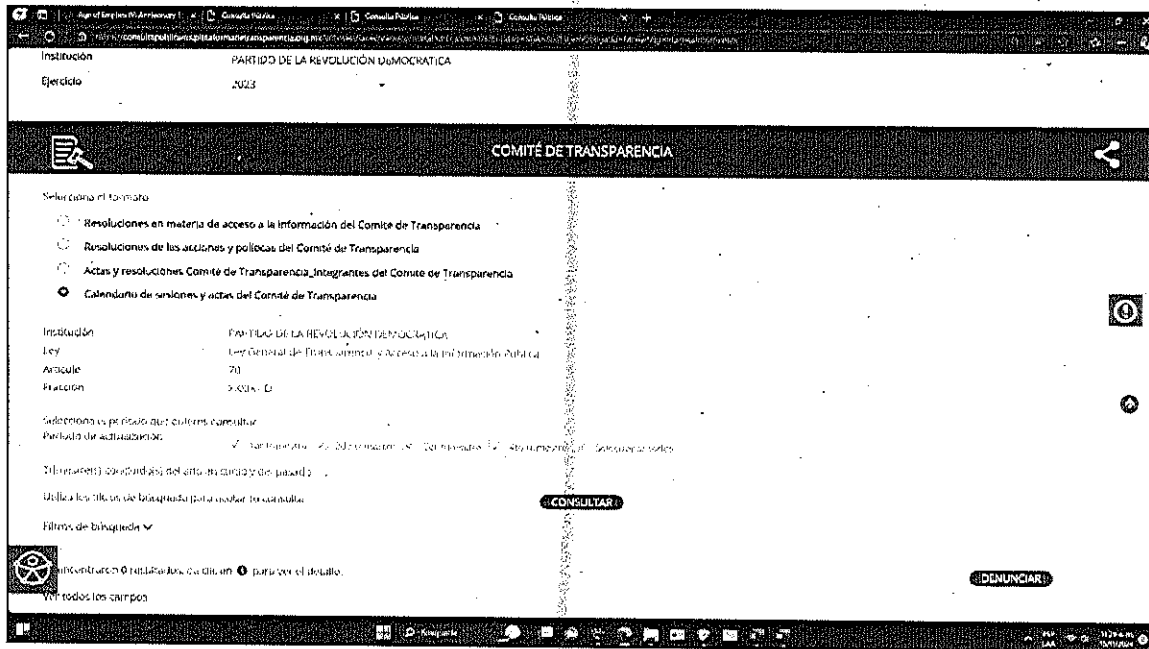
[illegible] | Consulta Pública | Consulta Pública | Consulta Pública

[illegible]consultapublicamx.plataformadetransparencia.org.mx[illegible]

Institución PARTIDO DE LA REVOLUCIÓN DEMOCRÁTICA

Ejercicio 2023

COMITÉ DE TRANSPARENCIA

Selecciona el formato

Resoluciones en materia de acceso a la información del Comité de Transparencia

Resoluciones de las acciones y políticas del Comité de Transparencia

Actas y resoluciones Comité de Transparencia_Integrantes del Comité de Transparencia

Calendario de sesiones y actas del Comité de Transparencia

Institución PARTIDO DE LA REVOLUCIÓN DEMOCRÁTICA

Ley Ley General de Transparencia y Acceso a la Información Pública

Artículo 70

Fracción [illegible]

Selecciona el periodo que quieres consultar

Periodo de actualización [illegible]

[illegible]

Utiliza los filtros de búsqueda para acotar tu consulta CONSULTAR

Filtros de búsqueda

Se encontraron 0 resultados, da clic en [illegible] para ver el detalle.

Ver todos los campos

DENUNCIAR

Búsqueda